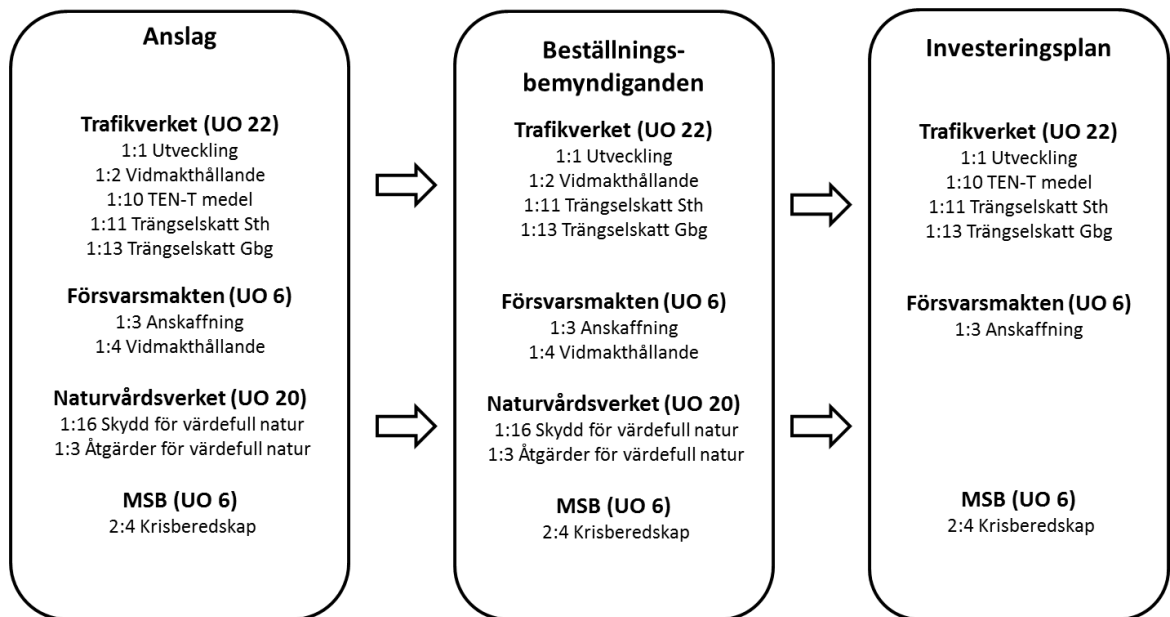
Anslag

Trafikverket (UO 22)
1:1 Utveckling
1:2 Vidmakthållande
1:10 TEN-T medel
1:11 Trängselskatt Sth
1:13 Trängselskatt Gbg

Försvarsmakten (UO 6)
1:3 Anskaffning
1:4 Vidmakthållande

Naturvårdsverket (UO 20)
1:16 Skydd för värdefull natur
1:3 Åtgärder för värdefull natur

MSB (UO 6)
2:4 Krisberedskap

Beställningsbemyndiganden

Trafikverket (UO 22)
1:1 Utveckling
1:2 Vidmakthållande
1:11 Trängselskatt Sth
1:13 Trängselskatt Gbg

Försvarsmakten (UO 6)
1:3 Anskaffning
1:4 Vidmakthållande

Naturvårdsverket (UO 20)
1:16 Skydd för värdefull natur
1:3 Åtgärder för värdefull natur

MSB (UO 6)
2:4 Krisberedskap

Investeringsplan

Trafikverket (UO 22)
1:1 Utveckling
1:10 TEN-T medel
1:11 Trängselskatt Sth
1:13 Trängselskatt Gbg

Försvarsmakten (UO 6)
1:3 Anskaffning

MSB (UO 6)
2:4 Krisberedskap